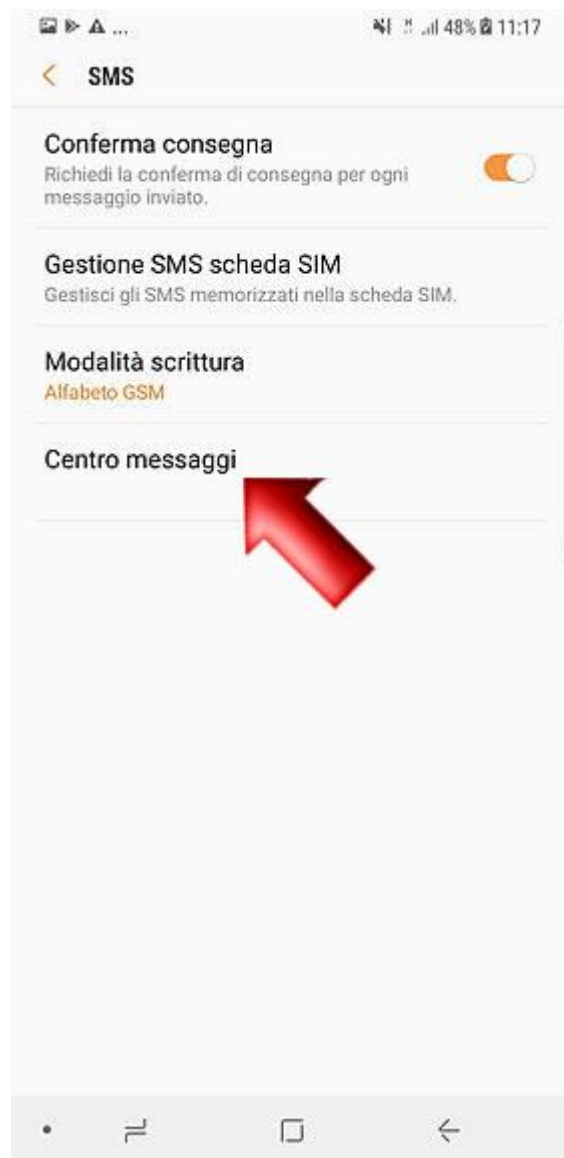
48% 11:17

SMS

Conferma consegna
Richiedi la conferma di consegna per ogni messaggio inviato.

Gestione SMS scheda SIM
Gestisci gli SMS memorizzati nella scheda SIM.

Modalità scrittura
Alfabeto GSM

Centro messaggi